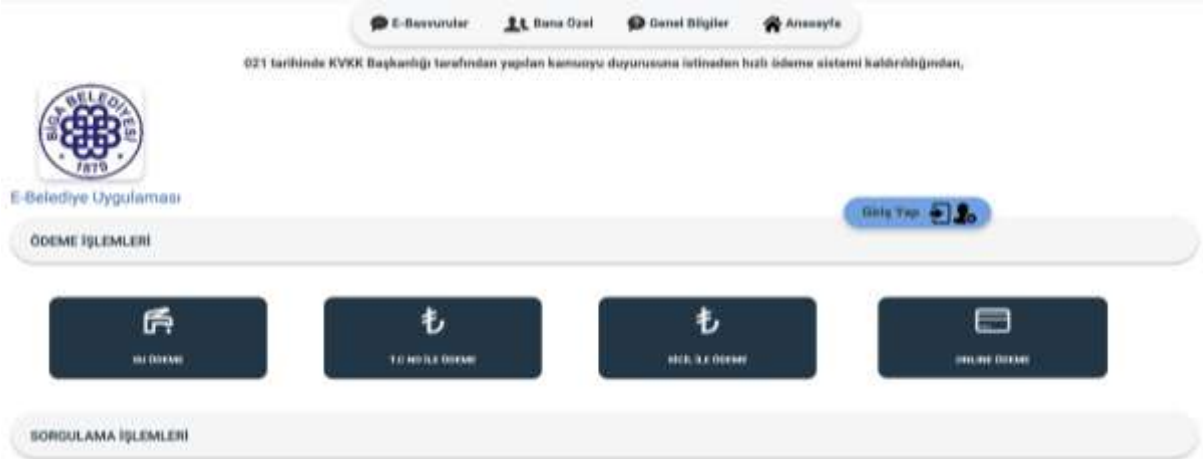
E-Basvurular Bana Özel Genel Bilgiler Anasayfa

021 tarihinde KVKK Başkanlığı tarafından yapılan kamuoyu duyurusuna istinaden hızlı ödeme sistemi kaldırıldığından,

BIGA BELEDIYESI 1879

E-Belediye Uygulaması

Giriş Yap

ÖDEME İŞLEMLERİ

SU ÖDEME

T.C NO İLE ÖDEME

SİCİL İLE ÖDEME

ONLINE ÖDEME

SORGULAMA İŞLEMLERİ